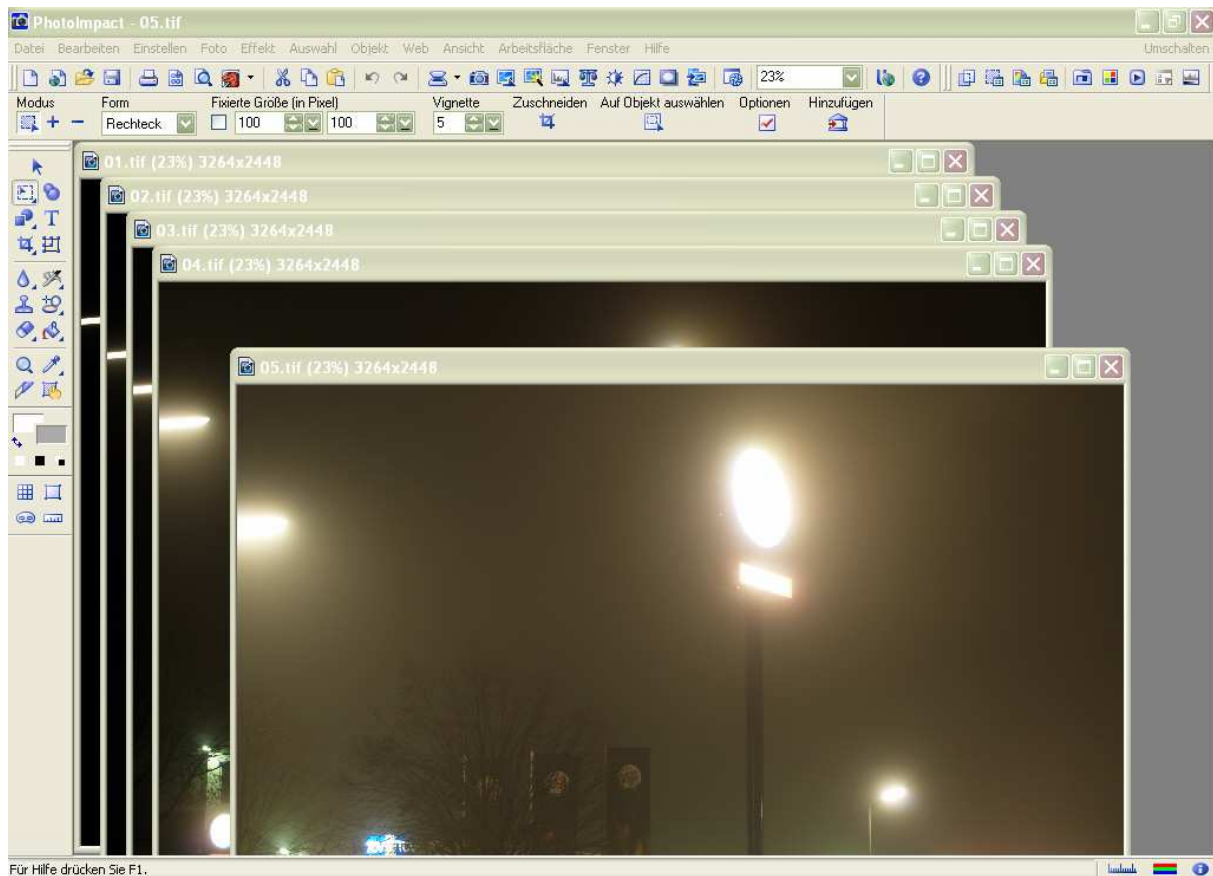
PhotoImpact - 05.tif

Datei Bearbeiten Einstellen Foto Effekt Auswahl Objekt Web Ansicht Arbeitsfläche Fenster Hilfe Umschalten

23%

Modus Form Fixierte Größe (in Pixel) Vignette Zuschneiden Auf Objekt auswählen Optionen Hinzufügen

Rechteck 100 100 5

01.tif (23%) 3264x2448

02.tif (23%) 3264x2448

03.tif (23%) 3264x2448

04.tif (23%) 3264x2448

05.tif (23%) 3264x2448

Für Hilfe drücken Sie F1.